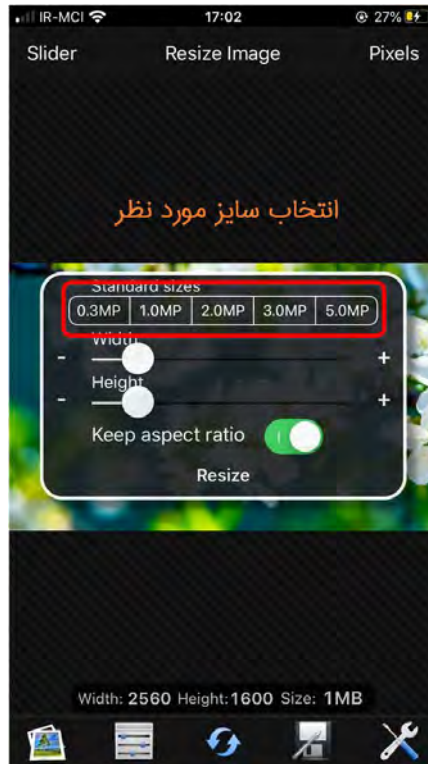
IR-MCI 17:02 27%

Slider Resize Image Pixels

انتخاب سایز مورد نظر

Standard sizes

0.3MP 1.0MP 2.0MP 3.0MP 5.0MP

Width

- +

Height

- +

Keep aspect ratio

Resize

Width: 2560 Height: 1600 Size: 1MB